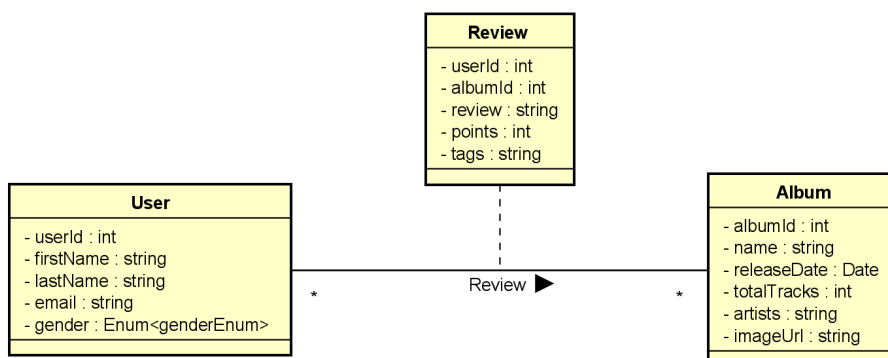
Review
- userId : int
- albumId : int
- review : string
- points : int
- tags : string

User
- userId : int
- firstName : string
- lastName : string
- email : string
- gender : Enum<genderEnum>

*

Review ▶

*

Album
- albumId : int
- name : string
- releaseDate : Date
- totalTracks : int
- artists : string
- imageUrl : string